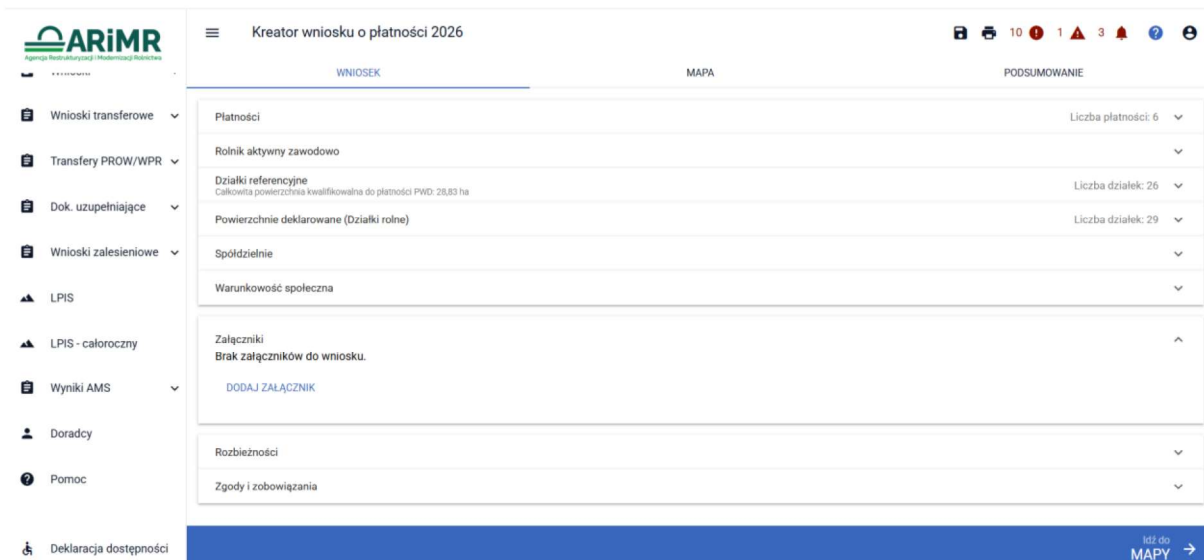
ARiMR
Agencja Restrukturyzacji i Modernizacji Rolnictwa

Kreator wniosku o płatności 2026

10 1 3

WNIOSEK
MAPA
PODSUMOWANIE

Wnioski transferowe
Transfery PROW/WPR
Dok. uzupełniające
Wnioski zalesieniowe
LPIS
LPIS - całoroczny
Wyniki AMS
Doradcy
Pomoc
Deklaracja dostępności

Płatności
Liczba płatności: 6

Rolnik aktywny zawodowo

Działki referencyjne
Całkowita powierzchnia kwalifikowalna do płatności PWD: 28,83 ha
Liczba działek: 26

Powierzchnie deklarowane (Działki rolne)
Liczba działek: 29

Spółdzielnie

Warunkowość społeczna

Załączniki
Brak załączników do wniosku.
DODAJ ZAŁĄCZNIK

Rozbieżności

Zgody i zobowiązania

Idź do
MAPY